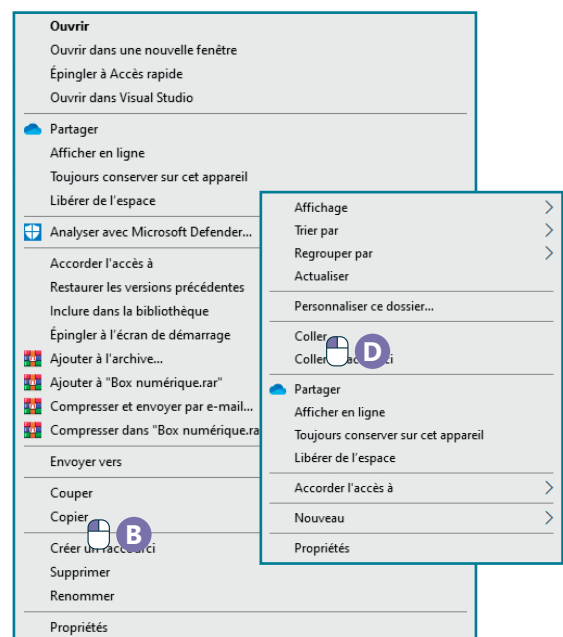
Ouvrir
Ouvrir dans une nouvelle fenêtre
Épingler à Accès rapide
Ouvrir dans Visual Studio

Partager
Afficher en ligne
Toujours conserver sur cet appareil
Libérer de l'espace

Analyser avec Microsoft Defender...

Accorder l'accès à
Restaurer les versions précédentes
Inclure dans la bibliothèque
Épingler à l'écran de démarrage
Ajouter à l'archive...
Ajouter à "Box numérique.rar"
Compresser et envoyer par e-mail...
Compresser dans "Box numérique.ra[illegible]

Envoyer vers

Couper
Copier
B
Créer un raccourci
Supprimer
Renommer

Propriétés

Affichage
Trier par
Regrouper par
Actualiser

Personnaliser ce dossier...

Coller
Coller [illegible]
D

Partager
Afficher en ligne
Toujours conserver sur cet appareil
Libérer de l'espace

Accorder l'accès à

Nouveau

Propriétés